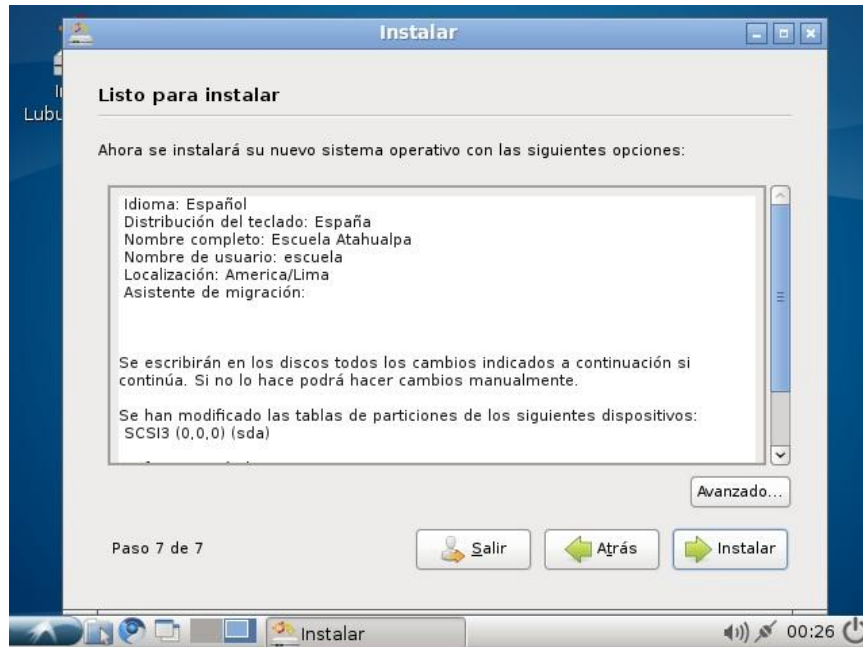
Instalar

Lubu

Listo para instalar

Ahora se instalará su nuevo sistema operativo con las siguientes opciones:

Idioma: Español
Distribución del teclado: España
Nombre completo: Escuela Atahualpa
Nombre de usuario: escuela
Localización: America/Lima
Asistente de migración:

Se escribirán en los discos todos los cambios indicados a continuación si continúa. Si no lo hace podrá hacer cambios manualmente.

Se han modificado las tablas de particiones de los siguientes dispositivos:
SCSI3 (0,0,0) (sda)

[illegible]

Avanzado...

Paso 7 de 7

Salir

Atrás

Instalar

Instalar

00:26